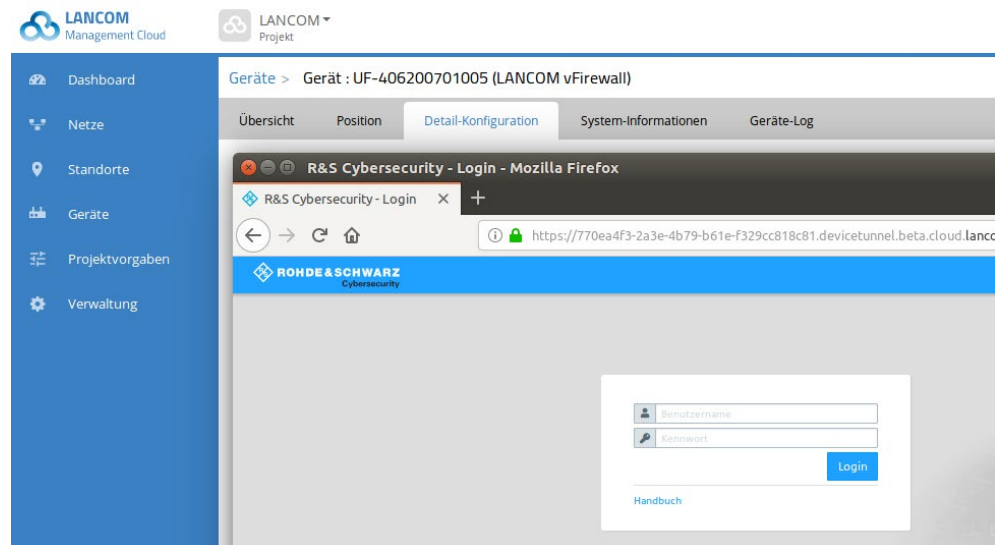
LANCOM
Management Cloud

LANCOM▾
Projekt

Dashboard
Netze
Standorte
Geräte
Projektvorgaben
Verwaltung

Geräte > Gerät : UF-406200701005 (LANCOM vFirewall)

Übersicht
Position
Detail-Konfiguration
System-Informationen
Geräte-Log

R&S Cybersecurity - Login - Mozilla Firefox

R&S Cybersecurity - Login ×
+

https://770ea4f3-2a3e-4b79-b61e-f329cc818c81.devicetunnel.beta.cloud.lanc

ROHDE&SCHWARZ
Cybersecurity

Benutzername
Kennwort
Login
Handbuch